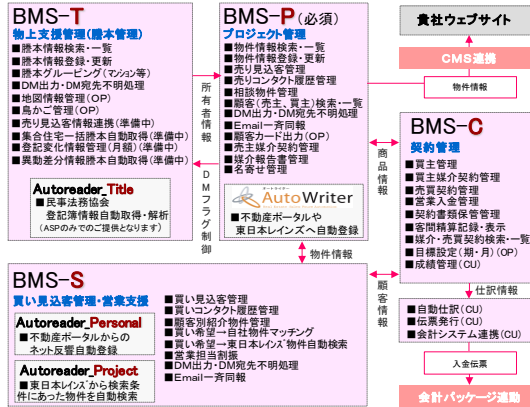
BMS-T
物上支援管理(謄本管理)
■謄本情報検索・一覧
■謄本情報登録・更新
■謄本グルーピング(マンション等)
■DM出力・DM宛先不明処理
■地図情報管理(OP)
■鳥かご管理(OP)
■売り見込客情報連携(準備中)
■集合住宅一括謄本自動取得(準備中)
■登記変化情報管理(月額)(準備中)
■異動差分情報謄本自動取得(準備中)

Autoreader_Title
■民事法務協会
登記簿情報自動取得・解析
(ASPのみでのご提供となります)

所有者情報

DMフラグ制御

BMS-P(必須)
プロジェクト管理
■物件情報検索・一覧
■物件情報登録・更新
■売り見込客管理
■売りコンタクト履歴管理
■相談物件管理
■顧客(売主、買主)検索一覧
■DM出力・DM宛先不明処理
■Email一斉同報
■顧客カード出力(OP)
■売主媒介契約管理
■媒介報告書管理
■名寄せ管理

AutoWriter
■不動産ポータルや
東日本レインズへ自動登録

物件情報

貴社ウェブサイト

CMS連携

物件情報

BMS-C
契約管理
■買主管理
■売主媒介契約管理
■売買契約管理
■営業入金管理
■契約書類保管管理
■客間精算記録・表示
■媒介・売買契約検索・一覧
■目標設定(期・月)(OP)
■成績管理(CU)

商品情報

顧客情報

仕訳情報

■自動仕訳(CU)
■伝票発行(CU)
■会計システム連携(CU)

入金伝票

会計パッケージ連動

BMS-S
買い見込客管理・営業支援
■買い見込客管理
■買いコンタクト履歴管理
■顧客別紹介物件管理
■買い希望ー自社物件マッチング
■買い希望ー東日本レインズ物件自動検索
■営業担当割振
■DM出力・DM宛先不明処理
■Email一斉同報

Autoreader_Personal
■不動産ポータルからの
ネット反響自動登録

Autoreader_Project
■東日本レインズから検索条件にあった物件を自動検索